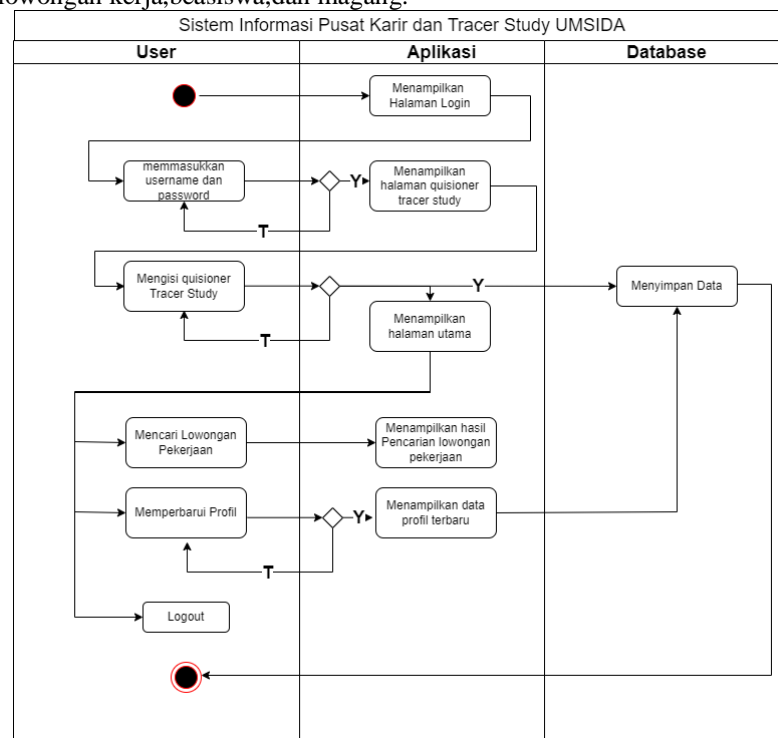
lowongan kerja,beasiswa,dan magang.

Sistem Informasi Pusat Karir dan Tracer Study UMSIDA

| User | Aplikasi | Database |
|---|---|---|

Menampilkan Halaman Login

memmasukkan username dan password

Y

Menampilkan halaman quisioner tracer study

T

Mengisi quisioner Tracer Study

Y

Menyimpan Data

Menampilkan halaman utama

T

Mencari Lowongan Pekerjaan

Menampilkan hasil Pencarian lowongan pekerjaan

Memperbarui Profil

Y

Menampilkan data profil terbaru

T

Logout